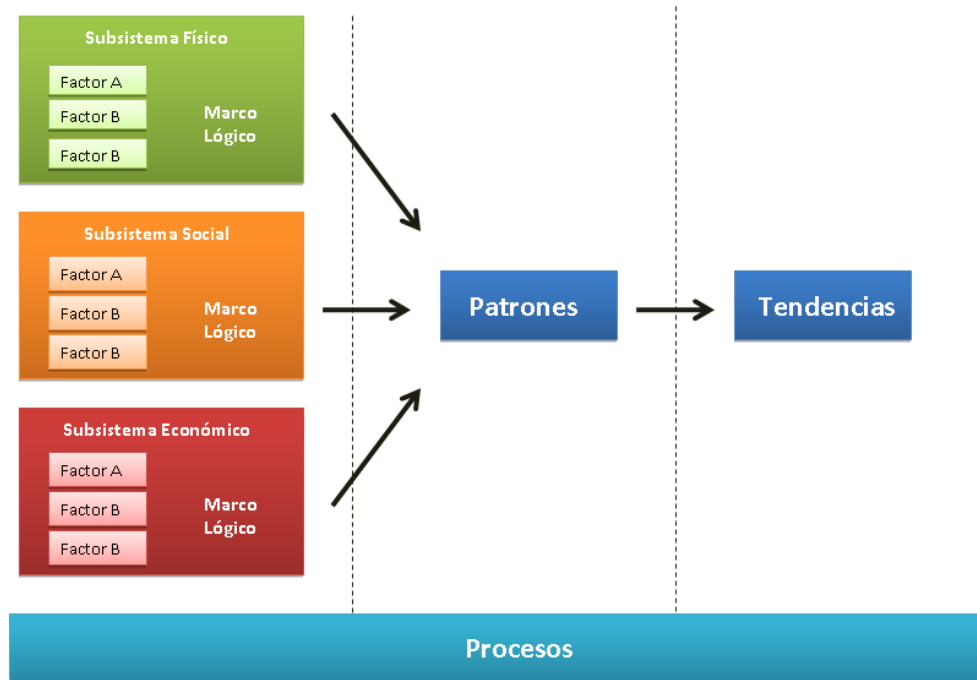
Subsistema Físico

Factor A

Factor B

Factor B

Marco Lógico

Subsistema Social

Factor A

Factor B

Factor B

Marco Lógico

Subsistema Económico

Factor A

Factor B

Factor B

Marco Lógico

Patrones

Tendencias

Procesos